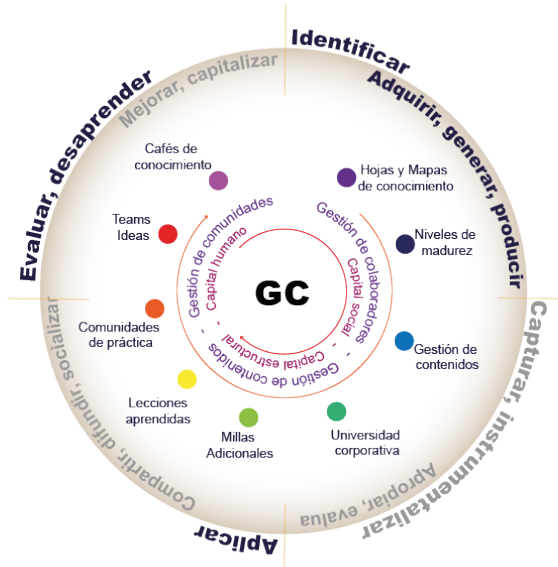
Identificar

Adquirir, generar, producir

Capturar, instrumentalizar

Apropiar, evalua

Aplicar

Compartir, difundir, socializar

Evaluar, desaprender

Mejorar, capitalizar

Cafés de conocimiento

Hojas y Mapas de conocimiento

Teams Ideas

Niveles de madurez

Comunidades de práctica

Gestión de contenidos

Lecciones aprendidas

Millas Adicionales

Universidad corporativa

Gestión de comunidades - Capital humano

Gestión de colaboradores - Capital social

Gestión de contenidos - Capital estructural

GC